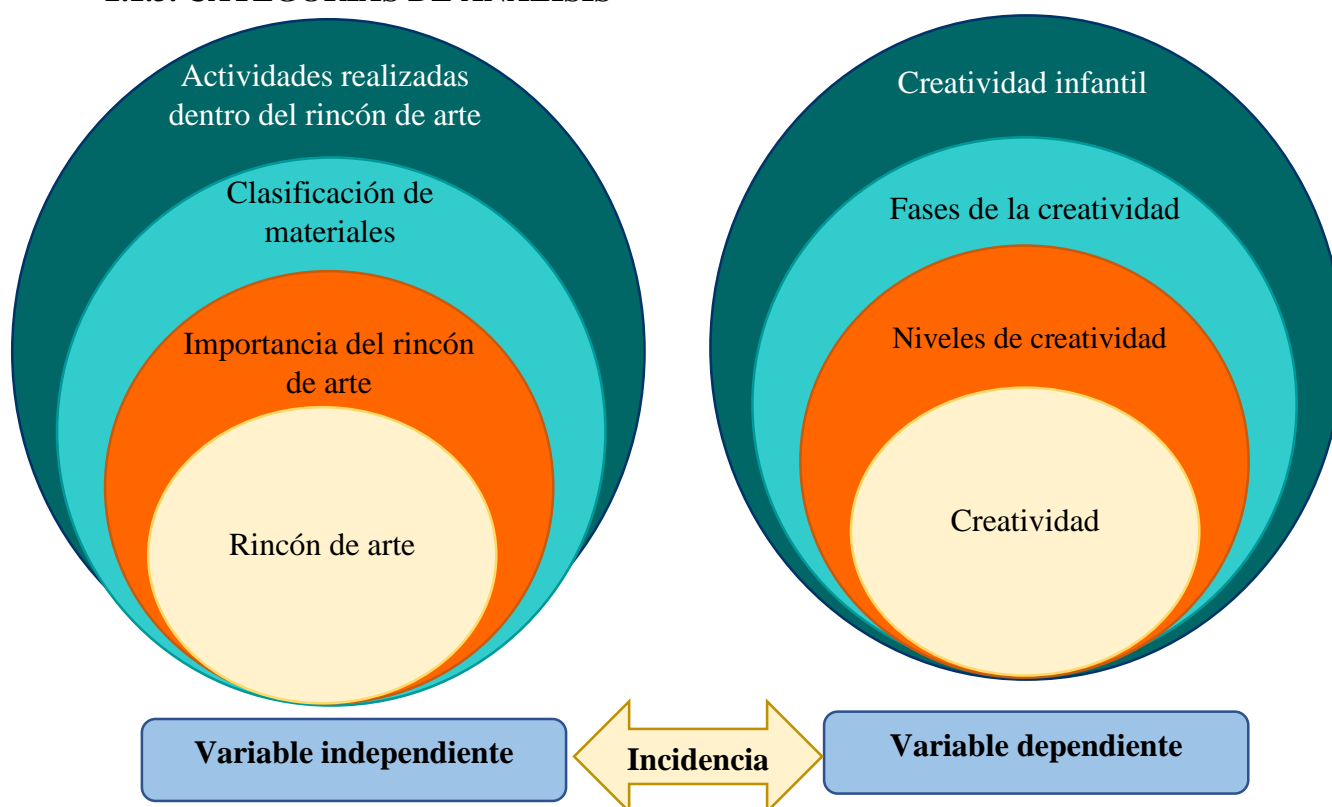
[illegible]

Actividades realizadas dentro del rincón de arte

Clasificación de materiales

Importancia del rincón de arte

Rincón de arte

Creatividad infantil

Fases de la creatividad

Niveles de creatividad

Creatividad

Variable independiente

Incidencia

Variable dependiente